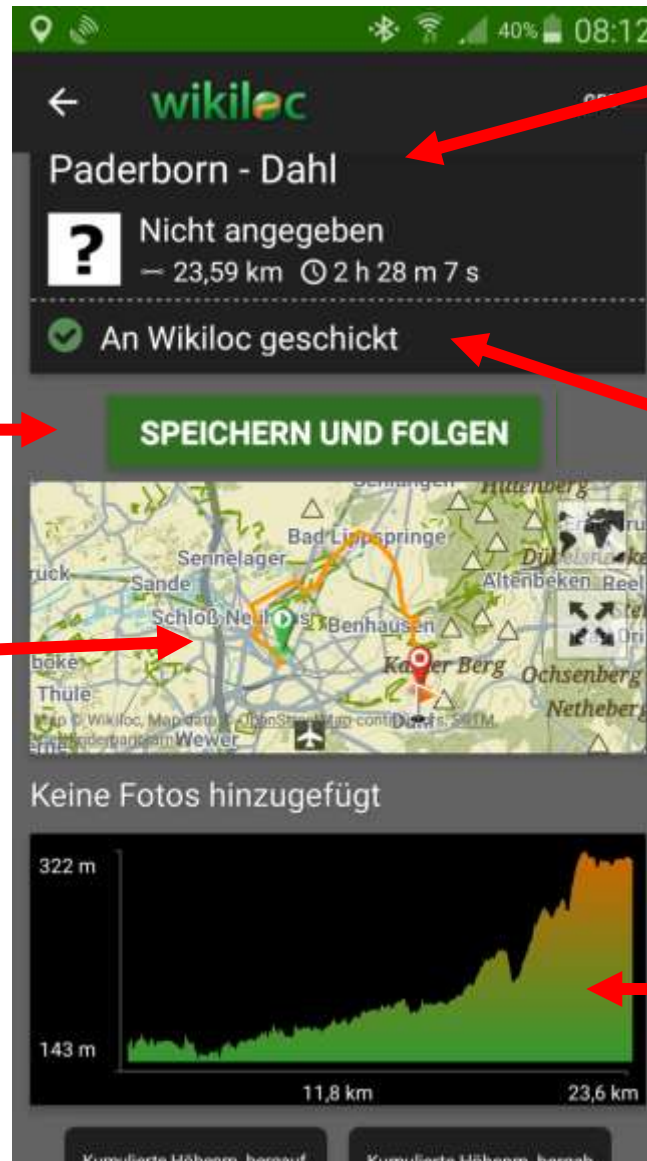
40% 08:12

wikiloc

Paderborn - Dahl

?

Nicht angegeben

23,59 km 2 h 28 m 7 s

An Wikiloc geschickt

SPEICHERN UND FOLGEN

Bad Lippspringe
Sennelager
Sande
Altenbeken
Schloß Neuhaus
Benhausen
Thule
Ochsenberg
Netheberg
Wewer
Dahl
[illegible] Wikiloc, Map data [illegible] OpenStreetMap contributors, SRTM

Keine Fotos hinzugefügt

322 m

143 m

11,8 km

23,6 km

Kumulierte Höhenm. bergauf

Kumulierte Höhenm. bergab